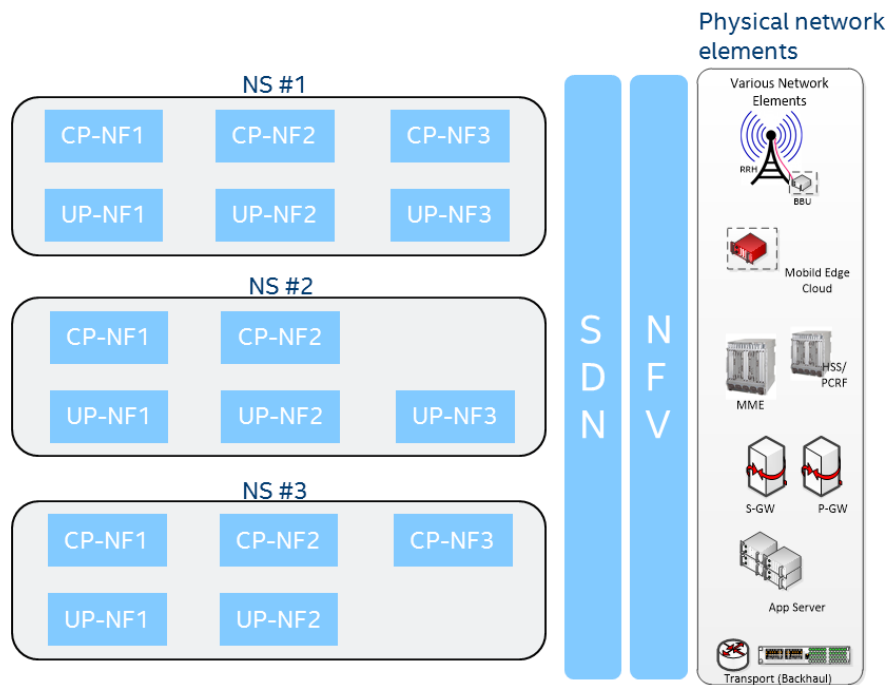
Physical network elements

NS #1

CP-NF1
CP-NF2
CP-NF3
UP-NF1
UP-NF2
UP-NF3

NS #2

CP-NF1
CP-NF2
UP-NF1
UP-NF2
UP-NF3

NS #3

CP-NF1
CP-NF2
CP-NF3
UP-NF1
UP-NF2

SDN

NFV

Various Network Elements

RRH
BBU

Mobild Edge Cloud

MME
HSS/ PCRF

S-GW
P-GW

App Server

Transport (Backhaul)